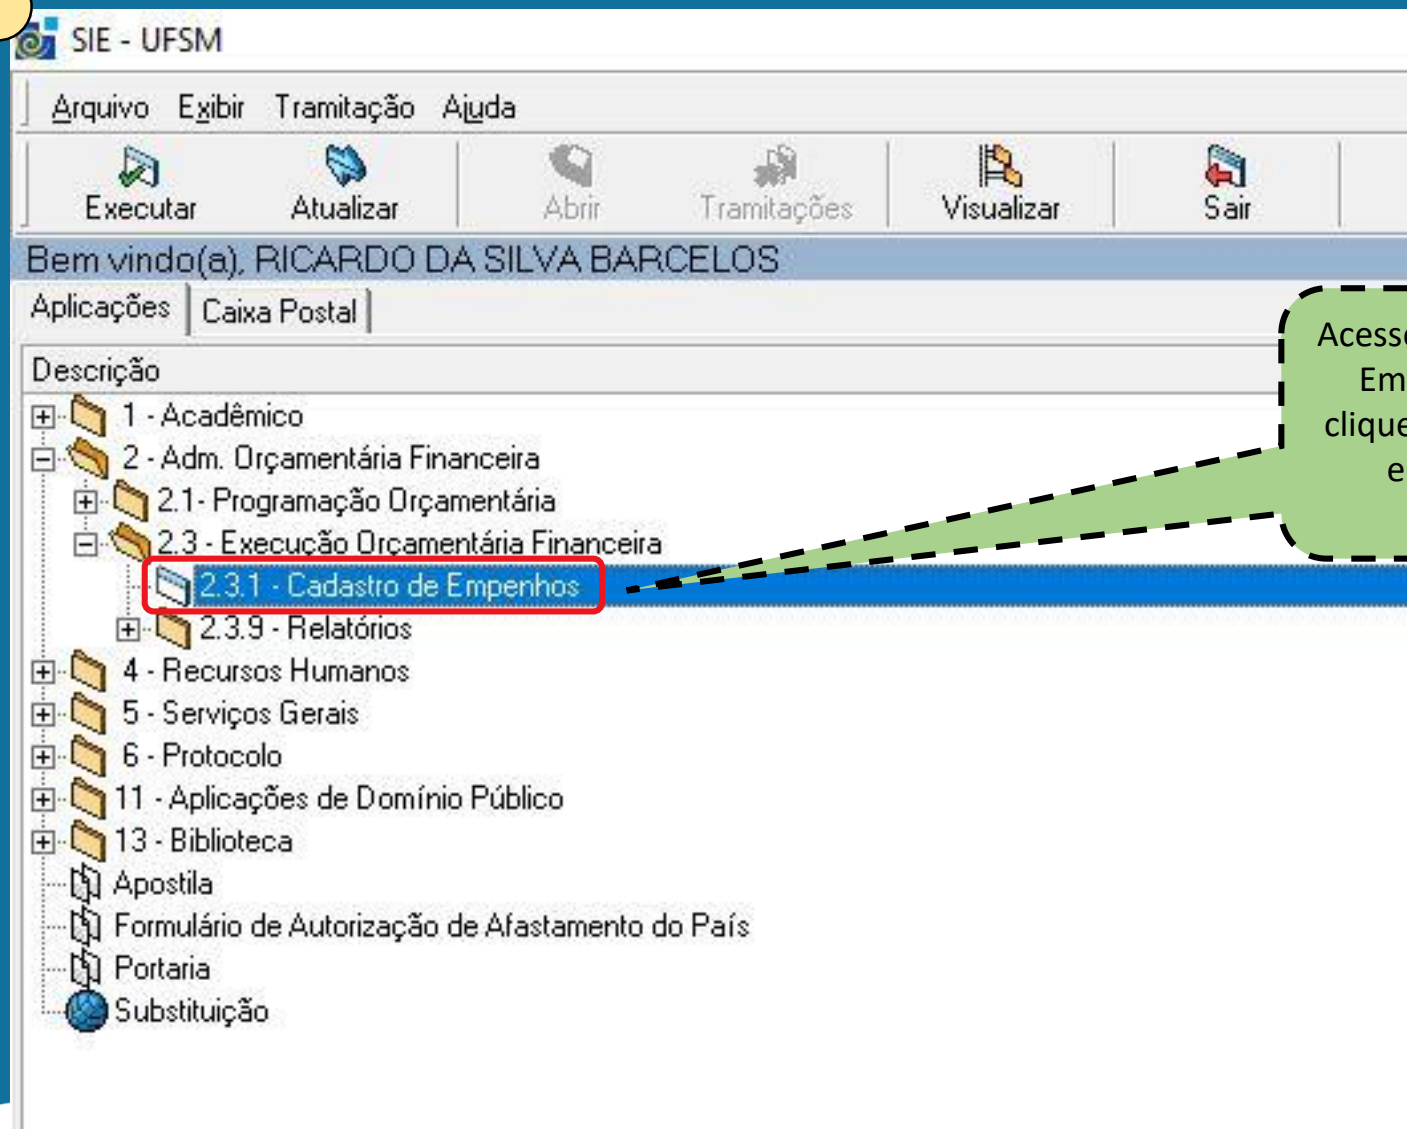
SIE - UFSM

Arquivo Exibir Tramitação Ajuda

Executar Atualizar Abrir Tramitações Visualizar Sair

Bem vindo(a), RICARDO DA SILVA BARCELOS

Aplicações Caixa Postal

Descrição

1 - Acadêmico
2 - Adm. Orçamentária Financeira
2.1- Programação Orçamentária
2.3 - Execução Orçamentária Financeira
2.3.1 - Cadastro de Empenhos
2.3.9 - Relatórios
4 - Recursos Humanos
5 - Serviços Gerais
6 - Protocolo
11 - Aplicações de Domínio Público
13 - Biblioteca
Apostila
Formulário de Autorização de Afastamento do País
Portaria
Substituição

Acess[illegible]
Em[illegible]
clique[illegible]
e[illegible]